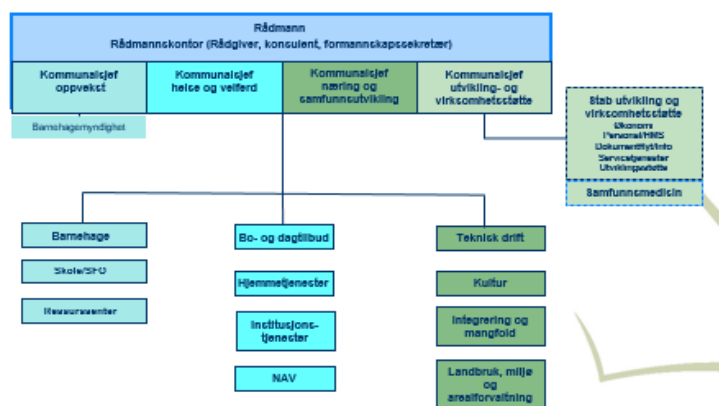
Rådmann
Rådmannskontor (Rådgiver, konsulent, formannskapssekretær)

Kommunalsjef oppvekst

Kommunalsjef helse og velferd

Kommunalsjef næring og samfunnsutvikling

Kommunalsjef utviklings- og virksomhetsstøtte

Barnehagemyndighet

Stab utvikling og virksomhetsstøtte
Økonomi
Personal/HMS
Dokumentflyt/info
Servicetjenester
Utviklingsstøtte

Samfunnsmedisin

Barnehage

Skole/SFO

Ressurssenter

Bo- og dagtilbud

Hjemmetjenester

Institusjonstjenester

NAV

Teknisk drift

Kultur

Integrering og mangfold

Landbruk, miljø og arealforvaltning